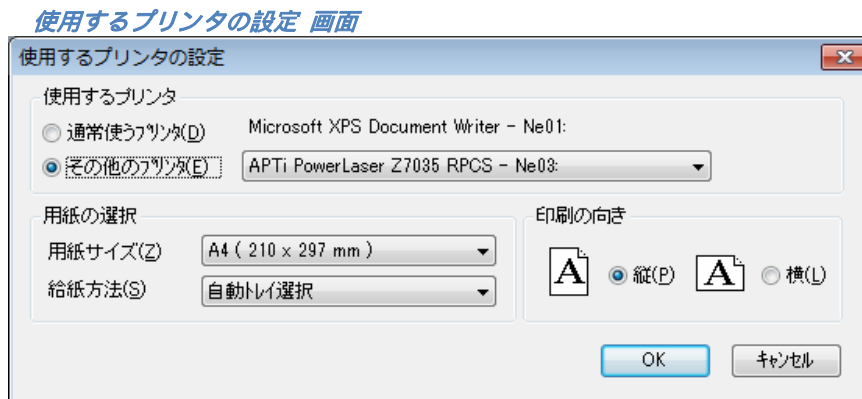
使用するプリンタの設定 画面

使用するプリンタの設定

使用するプリンタ

通常使うﾌﾟﾘﾝﾀ(D) Microsoft XPS Document Writer - Ne01:

その他のﾌﾟﾘﾝﾀ(E) APTi PowerLaser Z7035 RPCS - Ne03:

用紙の選択

用紙サイズ(Z) A4 ( 210 x 297 mm )

給紙方法(S) 自動トレイ選択

印刷の向き

A 縦(P) A 横(L)

OK キャンセル